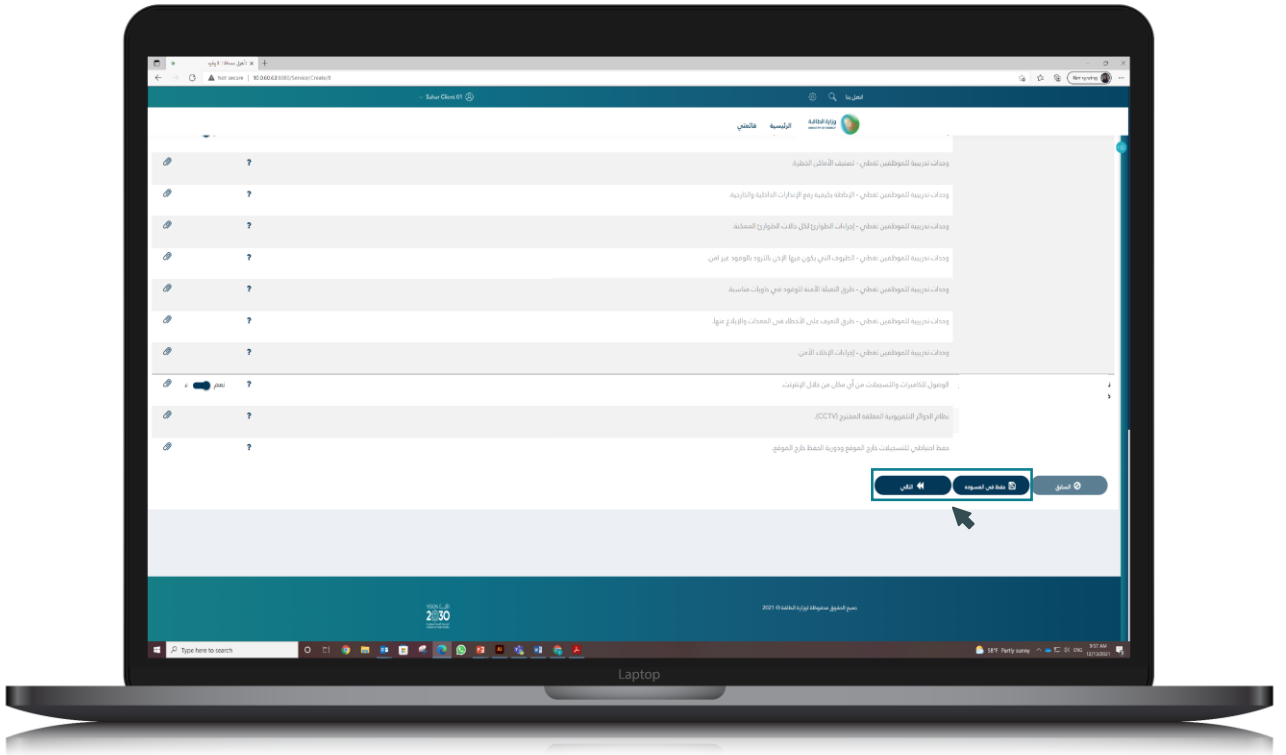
Not secure | 10.0.60.63:8080/Service/Create/8

Sahar Client 01

أهلاً بنا

وزارة الطاقة

الرئيسية

مهامي

وحدات تدريبية للموظفين تغطي - تصنيف الأماكن الخطرة.

?

وحدات تدريبية للموظفين تغطي - الإحاطة بكيفية رفع الإنذارات الداخلية والخارجية.

?

وحدات تدريبية للموظفين تغطي - إجراءات الطوارئ لكل حالات الطوارئ المحتملة.

?

وحدات تدريبية للموظفين تغطي - الظروف التي يكون فيها الإذن بالتزود بالوقود غير آمن.

?

وحدات تدريبية للموظفين تغطي - طرق التعبئة الآمنة للوقود في حاويات مناسبة.

?

وحدات تدريبية للموظفين تغطي - طرق التعرف على الأخطاء في المعدات والإبلاغ عنها.

?

وحدات تدريبية للموظفين تغطي - إجراءات الإخلاء الآمن.

?

الوصول للكاميرات والتسجيلات من أي مكان من خلال الإنترنت.

?

نعم

نظام الدوائر التلفزيونية المغلقة المقترح (CCTV).

?

حفظ احتياطي للتسجيلات خارج الموقع ودورية الحفظ خارج الموقع.

?

السابق

حفظ في المسودة

التالي

جميع الحقوق محفوظة لوزارة الطاقة © 2021

2030

Type here to search

58°F Partly sunny

Laptop